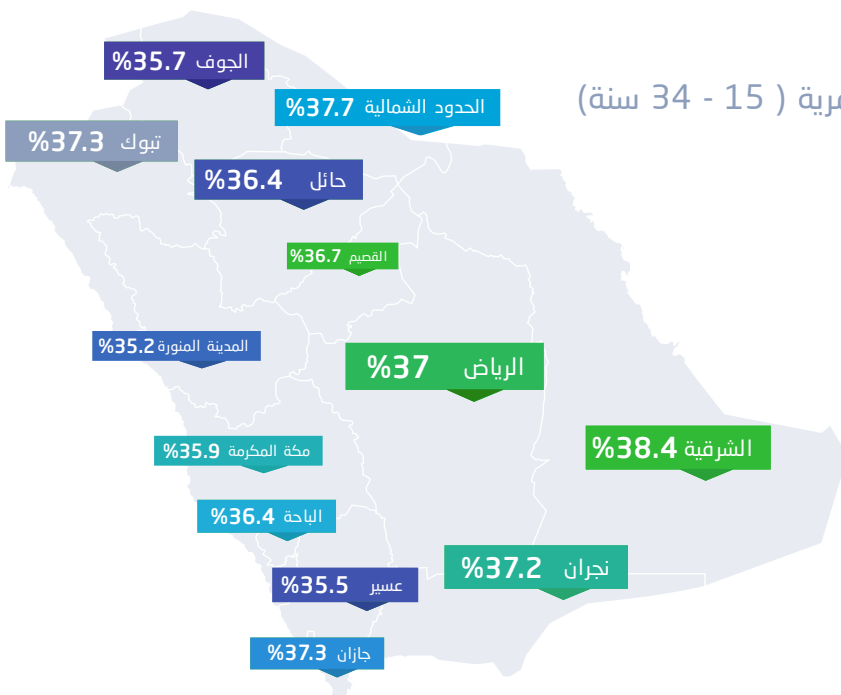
مرية ( 15 - 34 سنة)

الجوف %35.7

الحدود الشمالية %37.7

تبوك %37.3

حائل %36.4

القصيم %36.7

المدينة المنورة %35.2

الرياض %37

الشرقية %38.4

مكة المكرمة %35.9

الباحة %36.4

نجران %37.2

عسير %35.5

جازان %37.3